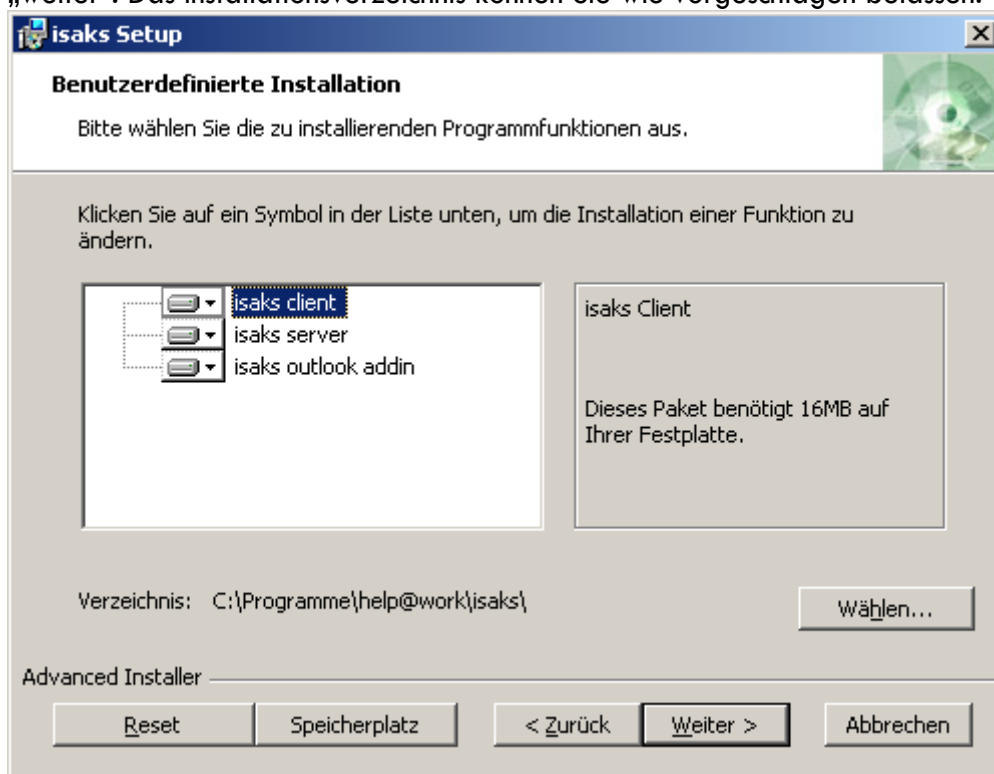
„Weiter“. Das Installationsverzeichnis können Sie wie vorgeschlagen belassen.

isaks Setup

Benutzerdefinierte Installation

Bitte wählen Sie die zu installierenden Programmfunktionen aus.

Klicken Sie auf ein Symbol in der Liste unten, um die Installation einer Funktion zu ändern.

isaks client
isaks server
isaks outlook addin

isaks Client

Dieses Paket benötigt 16MB auf Ihrer Festplatte.

Verzeichnis: C:\Programme\help@work\isaks\

Wählen...

Advanced Installer

Reset

Speicherplatz

< Zurück

Weiter >

Abbrechen